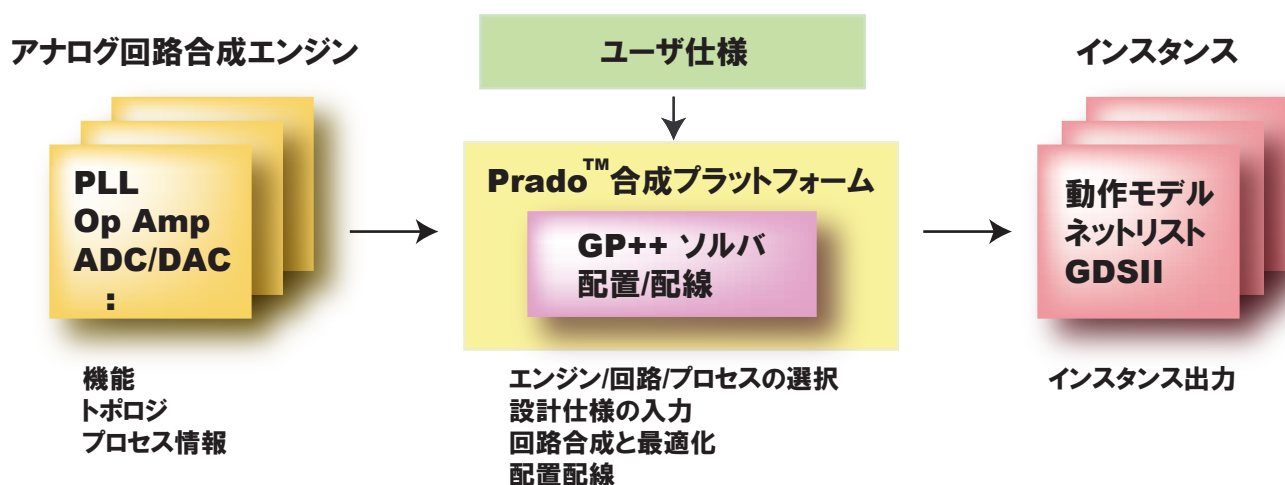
アナログ回路合成エンジン

ユーザ仕様

インスタンス

PLL
Op Amp
ADC/DAC
:

Prado$^{TM}$合成プラットフォーム

GP++ ソルバ
配置/配線

動作モデル
ネットリスト
GDSII

機能
トポロジ
プロセス情報

エンジン/回路/プロセスの選択
設計仕様の入力
回路合成と最適化
配置配線

インスタンス出力